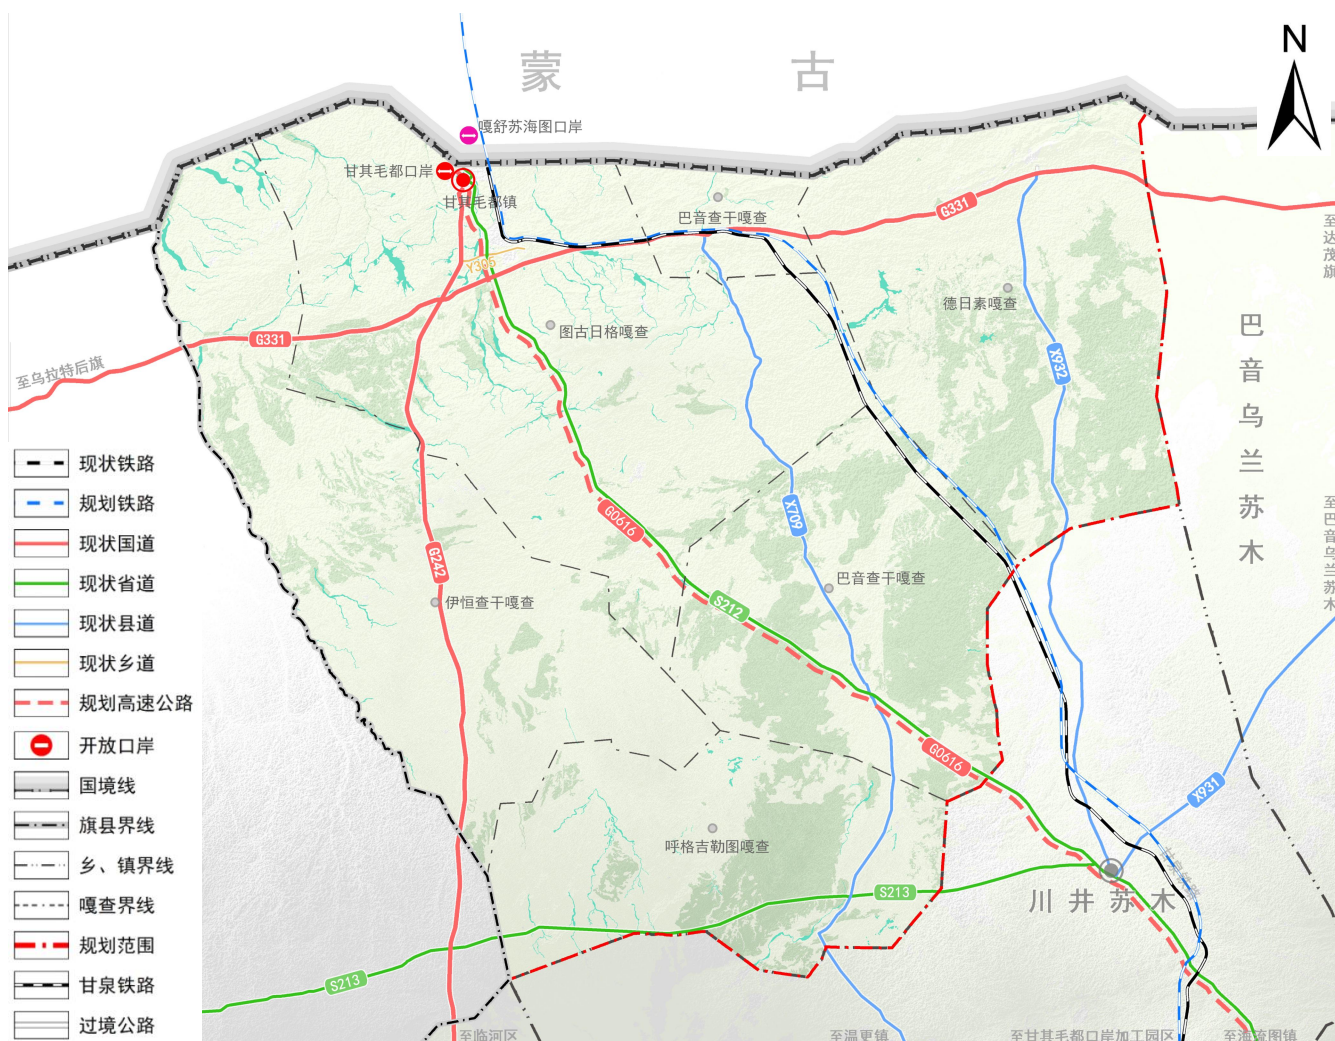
蒙　古

N

嘎舒苏海图口岸

甘其毛都口岸

甘其毛都镇

巴音查干嘎查

G331

德日素嘎查

Y306

G331

至乌拉特后旗

图古日格嘎查

X932

巴音乌兰苏木

至达茂旗

X709

G0616

G242

巴音查干嘎查

至巴音乌兰苏木

伊恒查干嘎查

S212

G0616

X931

呼格吉勒图嘎查

S213

川井苏木

S213

至临河区

至温更镇

至甘其毛都口岸加工园区

至海流图镇

| | |
|---|---|
| | 现状铁路 |
| | 规划铁路 |
| | 现状国道 |
| | 现状省道 |
| | 现状县道 |
| | 现状乡道 |
| | 规划高速公路 |
| | 开放口岸 |
| | 国境线 |
| | 旗县界线 |
| | 乡、镇界线 |
| | 嘎查界线 |
| | 规划范围 |
| | 甘泉铁路 |
| | 过境公路 |